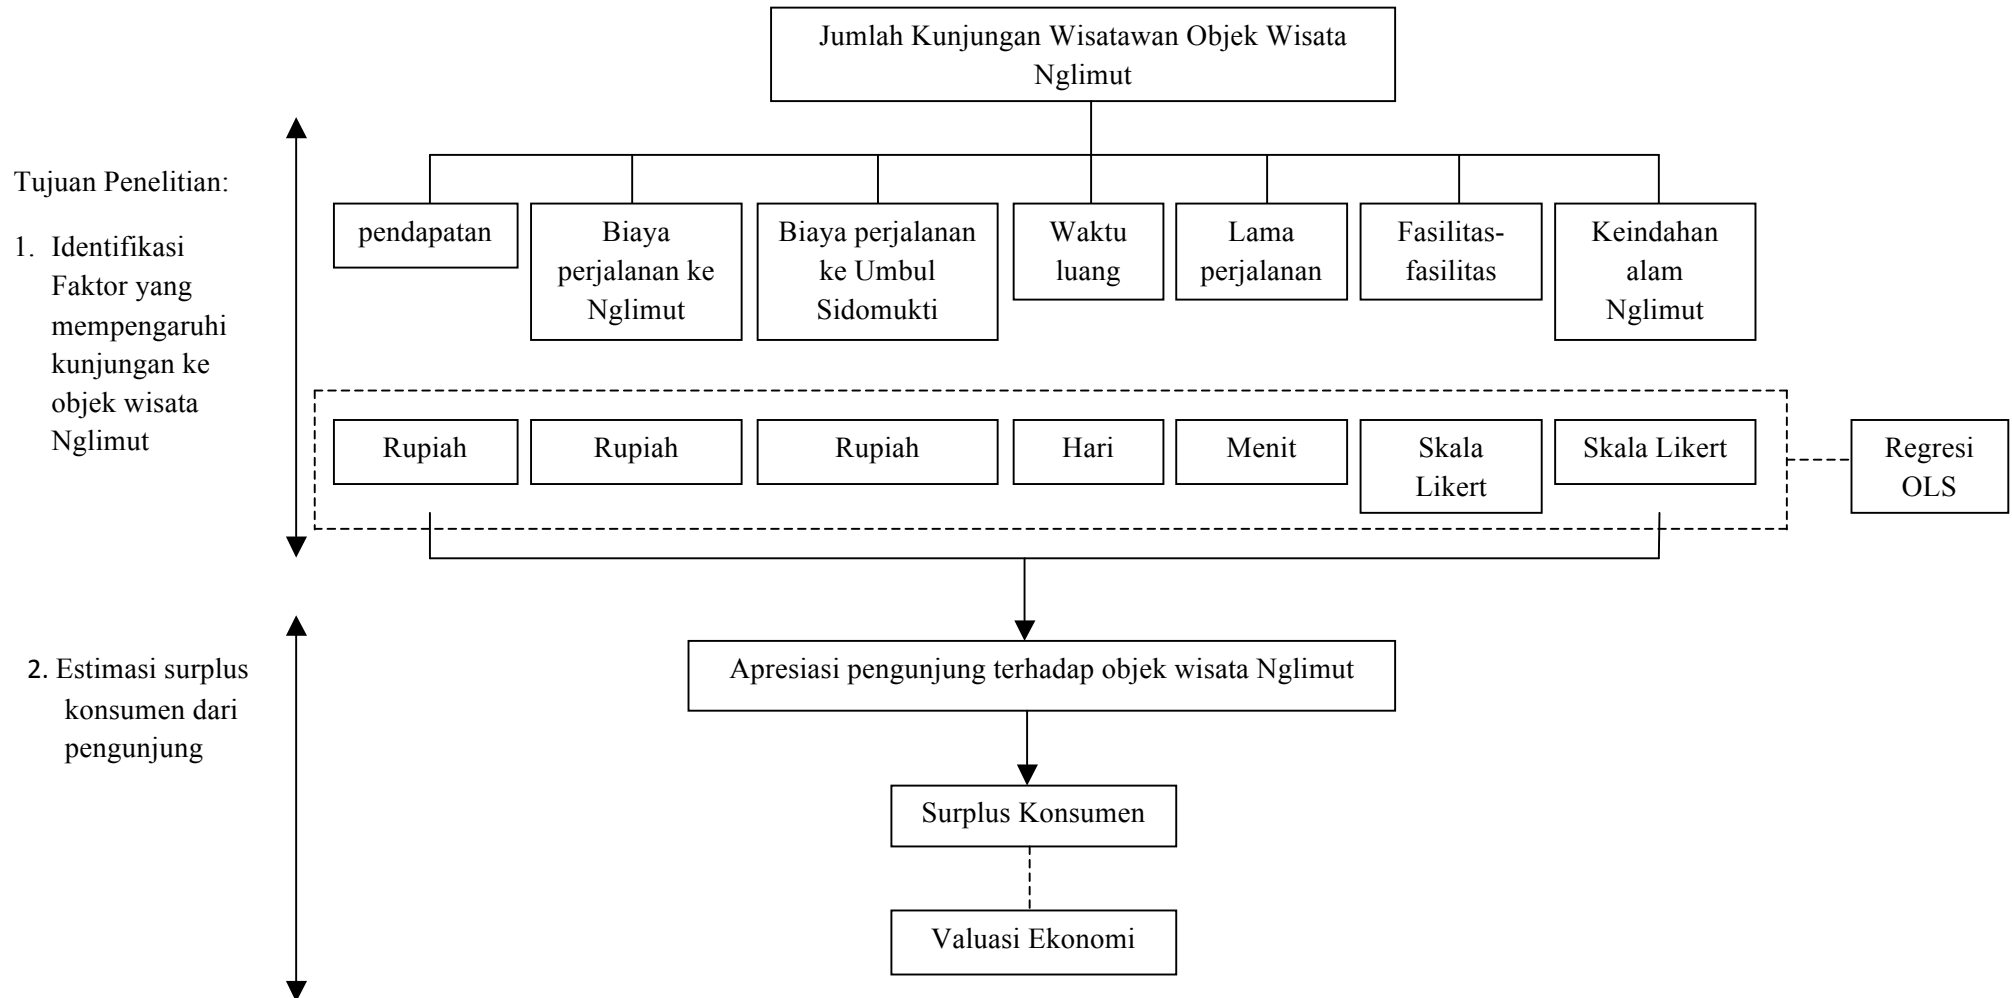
Jumlah Kunjungan Wisatawan Objek Wisata Nglimut

Tujuan Penelitian:

1. Identifikasi Faktor yang mempengaruhi kunjungan ke objek wisata Nglimut

pendapatan

Biaya perjalanan ke Nglimut

Biaya perjalanan ke Umbul Sidomukti

Waktu luang

Lama perjalanan

Fasilitas-fasilitas

Keindahan alam Nglimut

Rupiah

Rupiah

Rupiah

Hari

Menit

Skala Likert

Skala Likert

Regresi OLS

2. Estimasi surplus konsumen dari pengunjung

Apresiasi pengunjung terhadap objek wisata Nglimut

Surplus Konsumen

Valuasi Ekonomi